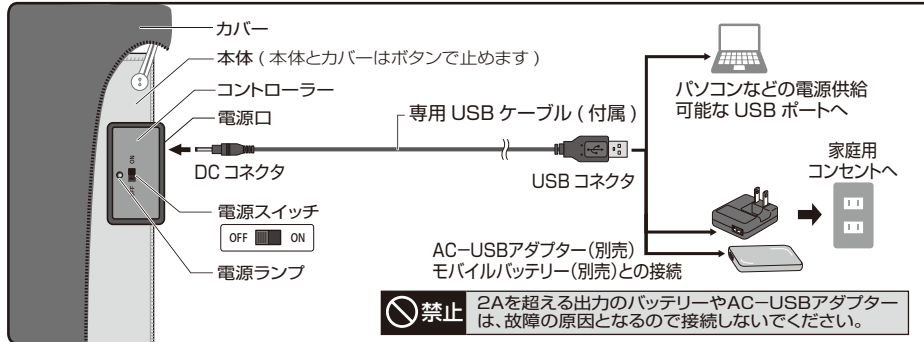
カバー

本体 ( 本体とカバーはボタンで止めます )

コントローラー

電源口

専用 USB ケーブル ( 付属 )

パソコンなどの電源供給可能な USB ポートへ

DC コネクタ

ON

OFF

USB コネクタ

家庭用コンセントへ

電源スイッチ

OFF ON

AC−USBアダプター(別売)
モバイルバッテリー(別売)との接続

電源ランプ

禁止 2Aを超える出力のバッテリーやAC−USBアダプターは、故障の原因となるので接続しないでください。